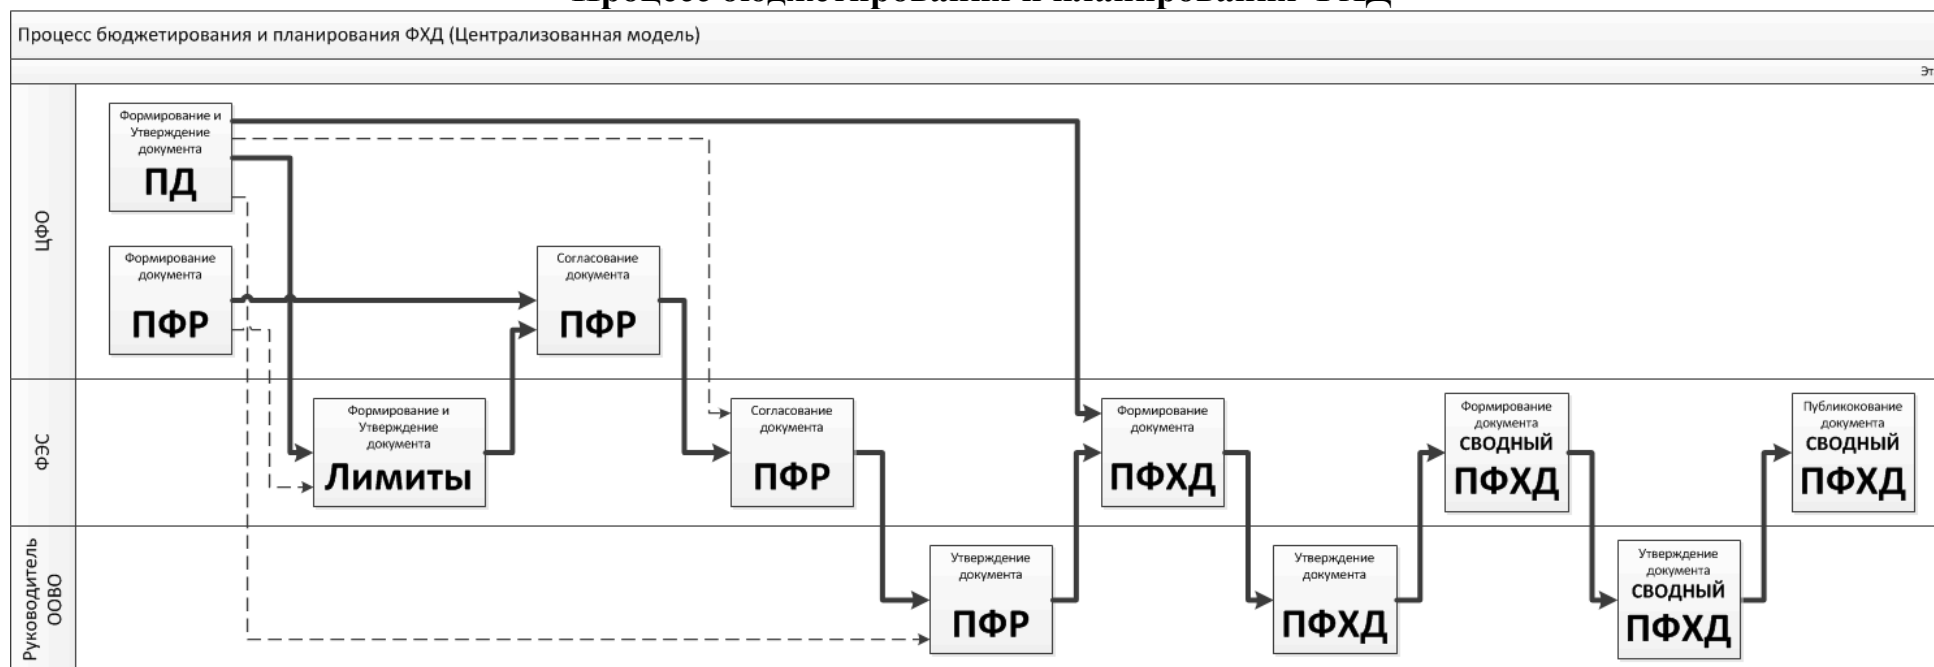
Процесс бюджетирования и планирования ФХД

Процесс бюджетирования и планирования ФХД (Централизованная модель)

Эт

ЦФО

ФЭС

Руководитель ООВО

Формирование и Утверждение документа
ПД

Формирование документа
ПФР

Согласование документа
ПФР

Формирование и Утверждение документа
Лимиты

Согласование документа
ПФР

Утверждение документа
ПФР

Формирование документа
ПФХД

Утверждение документа
ПФХД

Формирование документа
СВОДНЫЙ
ПФХД

Утверждение документа
СВОДНЫЙ
ПФХД

Публикокование документа
СВОДНЫЙ
ПФХД